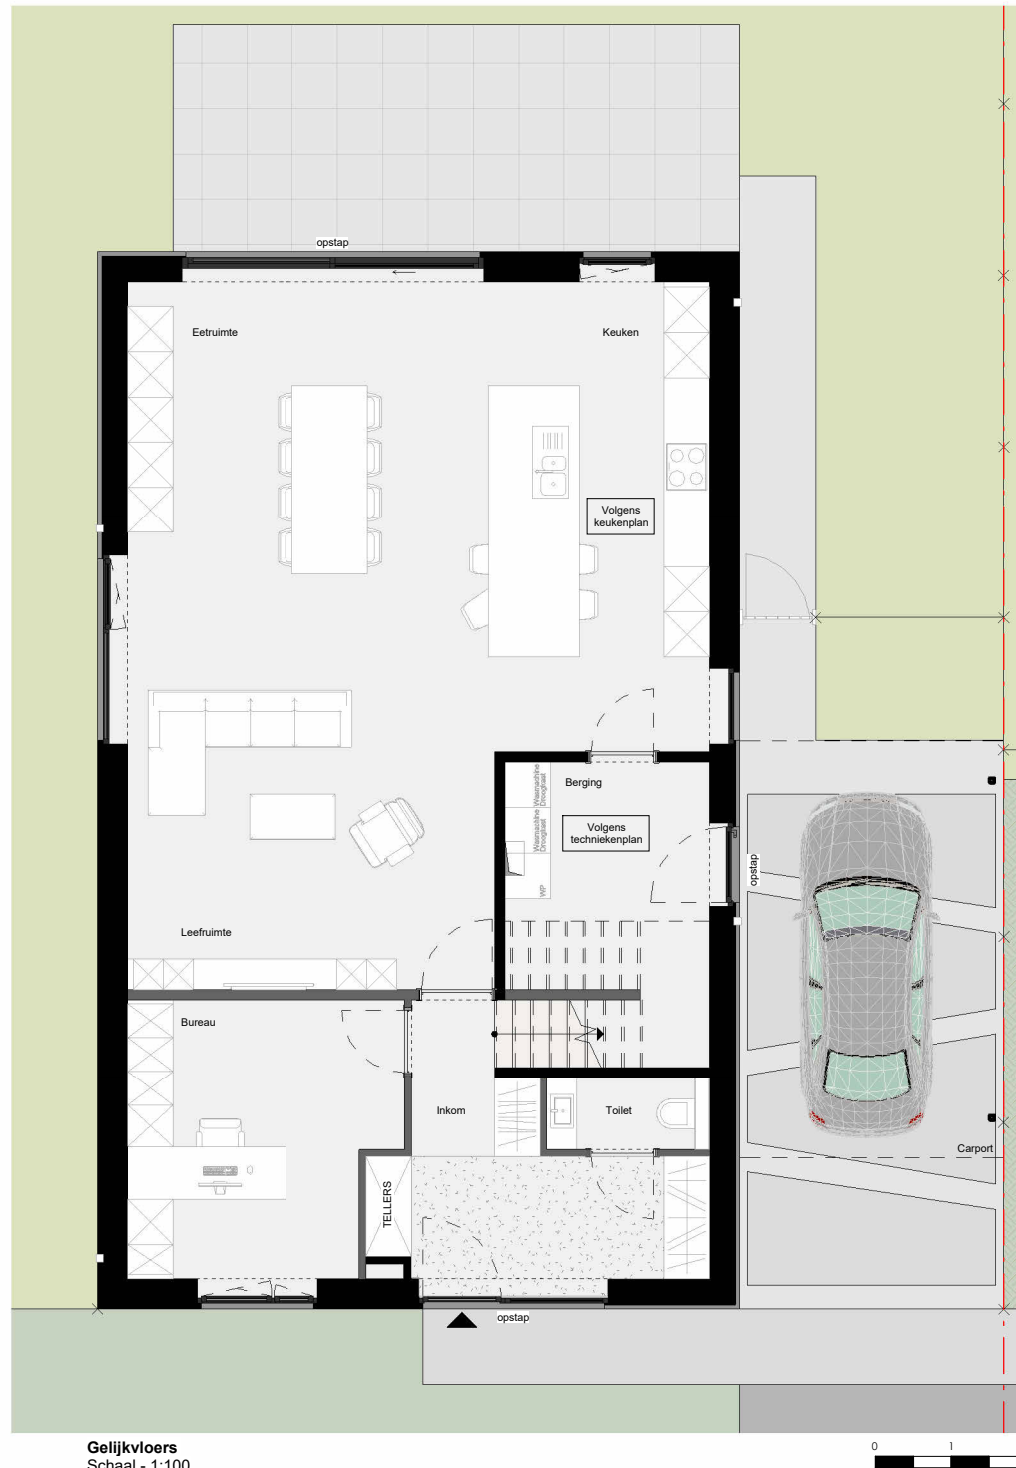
opstap

Eetruimte

Keuken

Volgens keukenplan

Berging

Wasmachine Droogkast

Wasmachine Droogkast

WP

Volgens techniekenplan

opstap

Leefruimte

Bureau

Inkom

Toilet

TELLERS

Carport

opstap

Gelijkvloers
Schaal - 1:100

0 1